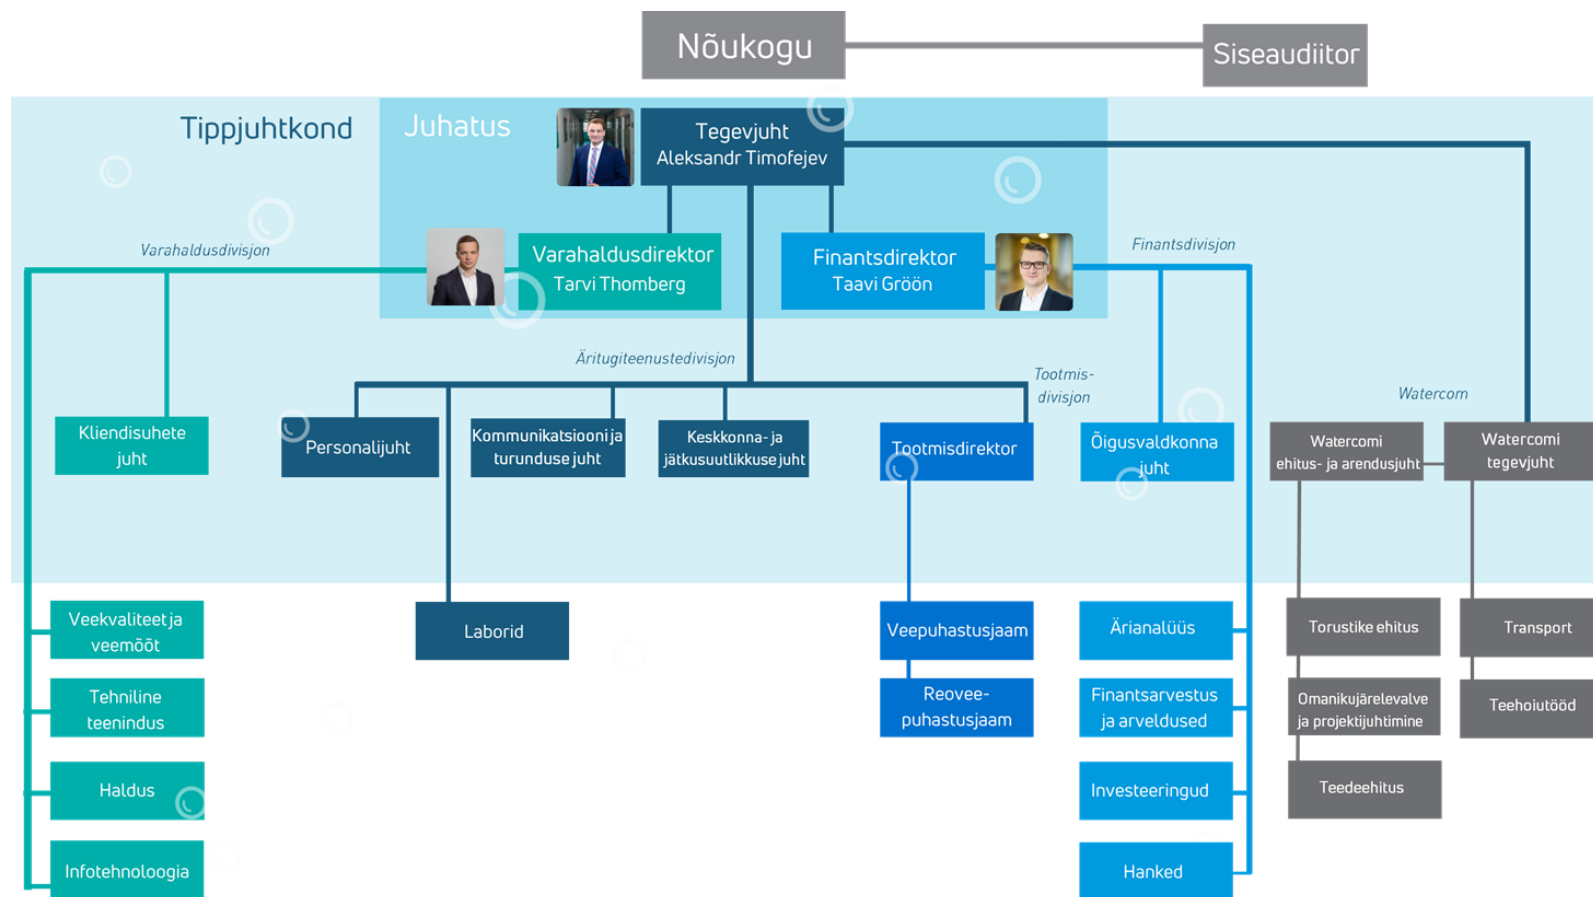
Nõukogu

Siseaudiitor

Tippjuhtkond

Juhatus

Tegevjuht
Aleksandr Timofejev

Varahaldusdivisjon

Varahaldusdirektor
Tarvi Thomberg

Finantsdirektor
Taavi Gröön

Finantsdivisjon

Äritugiteenustedivisjon

Tootmisdivisjon

Watercom

Kliendisuhete juht

Personalijuht

Kommunikatsiooni ja turunduse juht

Keskkonna- ja jätkusuutlikkuse juht

Tootmisdirektor

Õigusvaldkonna juht

Watercomi ehitus- ja arendusjuht

Watercomi tegevjuht

Veekvaliteet ja veemõõt

Tehniline teenindus

Haldus

Infotehnoloogia

Laborid

Veepuhastusjaam

Reoveepuhastusjaam

Ärianalüüs

Finantsarvestus ja arveldused

Investeeringud

Hanked

Torustike ehitus

Omanikujärelevalve ja projektijuhtimine

Teedeehitus

Transport

Teehoiutööd